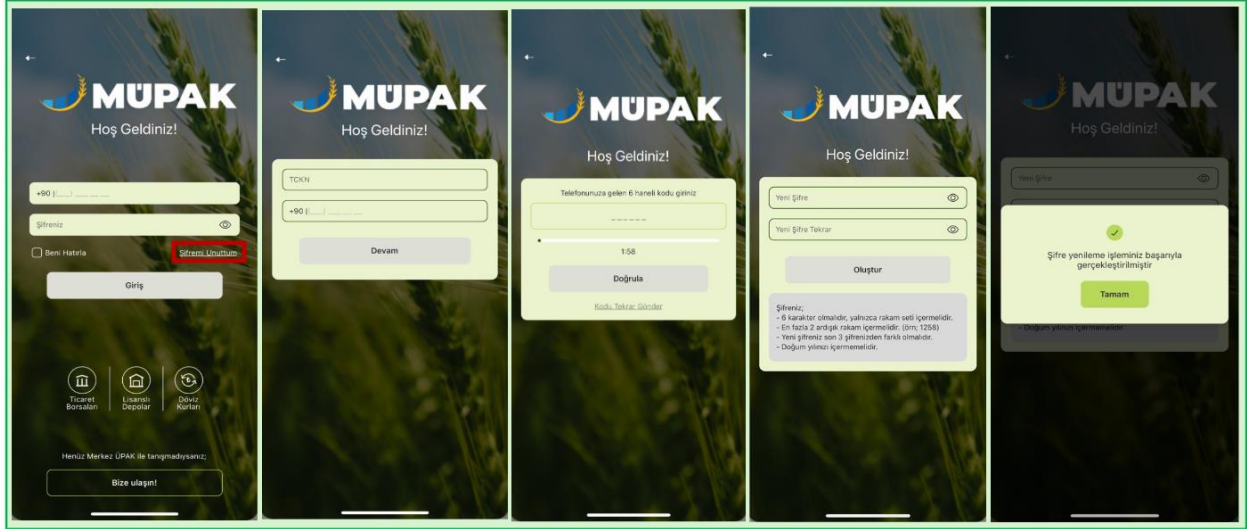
MÜPAK
Hoş Geldiniz!

+90 (___) ___ __ __

Şifreniz

Beni Hatırla

Şifremi Unuttum

Giriş

Ticaret Borsaları

Lisanslı Depolar

Döviz Kurları

Henüz Merkez ÜPAK ile tanışmadıysanız;

Bize ulaşın!

MÜPAK
Hoş Geldiniz!

TCKN

+90 (___) ___ __ __

Devam

MÜPAK
Hoş Geldiniz!

Telefonunuza gelen 6 haneli kodu giriniz

_ _ _ _ _ _

1:58

Doğrula

Kodu Tekrar Gönder

MÜPAK
Hoş Geldiniz!

Yeni Şifre

Yeni Şifre Tekrar

Oluştur

Şifreniz;
- 6 karakter olmalıdır, yalnızca rakam seti içermelidir.
- En fazla 2 ardışık rakam içermelidir. (örn; 1258)
- Yeni şifreniz son 3 şifrenizden farklı olmalıdır.
- Doğum yılınızı içermemelidir.

MÜPAK
Hoş Geldiniz!

Yeni Şifre

Şifre yenileme işleminiz başarıyla gerçekleştirilmiştir

Tamam

- Doğum yılınızı içermemelidir.